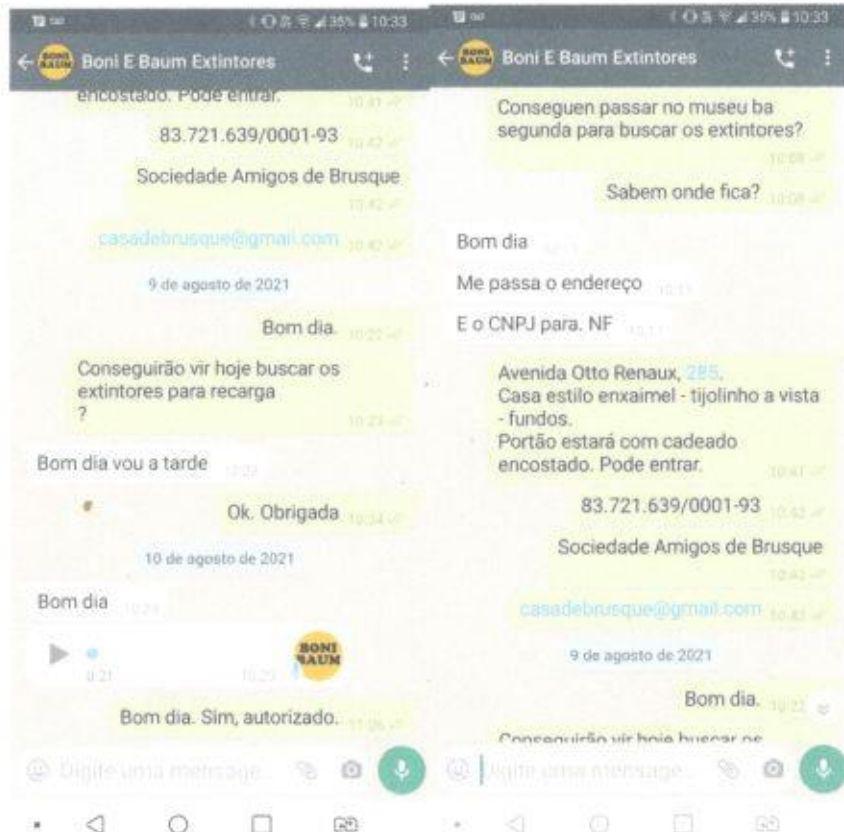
35% 10:33

Boni E Baum Extintores

encostado. Pode entrar. 10:41

83.721.639/0001-93 10:42

Sociedade Amigos de Brusque 10:42

casadebrusque@gmail.com 10:42

9 de agosto de 2021

Bom dia. 10:22

Conseguirão vir hoje buscar os extintores para recarga ? 10:23

Bom dia vou a tarde 10:33

Ok. Obrigada 10:34

10 de agosto de 2021

Bom dia 10:24

0:21 10:25

BONI BAUM

Bom dia. Sim, autorizado. 11:06

Digite uma mensage...

35% 10:33

Boni E Baum Extintores

Conseguen passar no museu ba segunda para buscar os extintores? 10:08

Sabem onde fica? 10:08

Bom dia 10:11

Me passa o endereço 10:11

E o CNPJ para. NF 10:11

Avenida Otto Renaux, 285. Casa estilo enxaimel - tijolinho a vista - fundos. Portão estará com cadeado encostado. Pode entrar. 10:41

83.721.639/0001-93 10:42

Sociedade Amigos de Brusque 10:42

casadebrusque@gmail.com 10:42

9 de agosto de 2021

Bom dia. 10:22

Conseguirão vir hoje buscar os

Digite uma mensage...